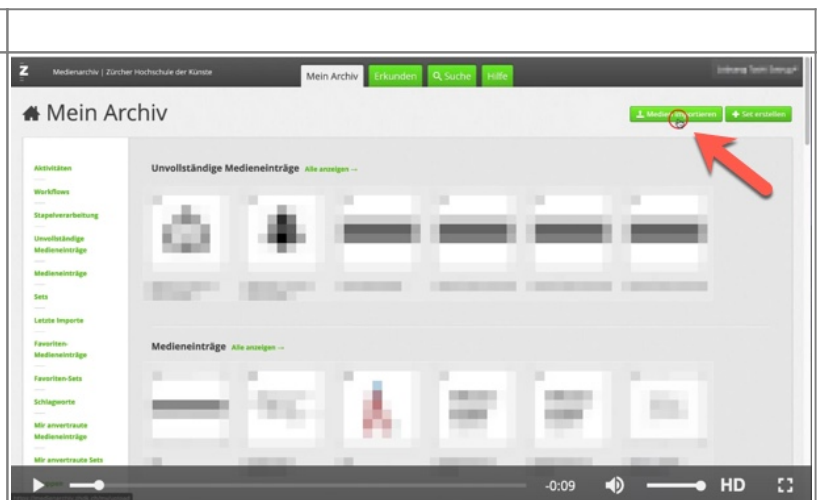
Z Medienarchiv | Zürcher Hochschule der Künste

Mein Archiv Erkunden Suche Hilfe

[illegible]

Mein Archiv

Medien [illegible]ortieren

Set erstellen

Aktivitäten

Workflows

Stapelverarbeitung

Unvollständige Medieneinträge

Medieneinträge

Sets

Letzte Importe

Favoriten-Medieneinträge

Favoriten-Sets

Schlagworte

Mir anvertraute Medieneinträge

Mir anvertraute Sets

Unvollständige Medieneinträge Alle anzeigen →

Medieneinträge Alle anzeigen →

-0:09

HD